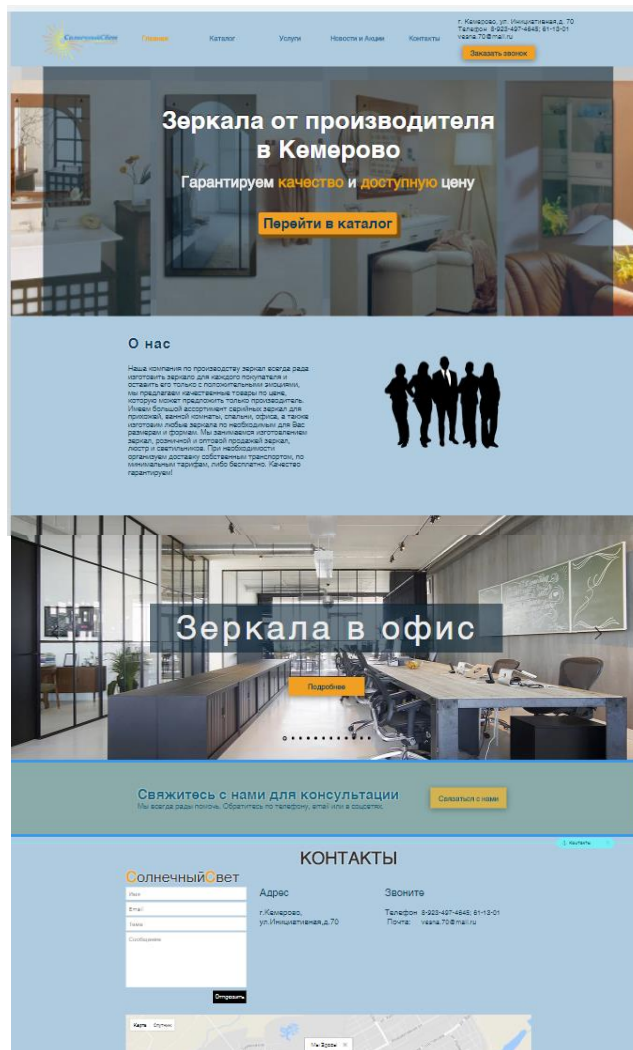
СолнечныйСвет

Главная Каталог Услуги Новости и Акции Контакты

г. Кемерово, ул. Инициативная,д. 70
Телефон: 8-923-497-4645; 61-12-01
vesna.70@mail.ru

Заказать звонок

Зеркала от производителя в Кемерово

Гарантируем качество и доступную цену

Перейти в каталог

О нас

Наша компания по производству зеркал всегда рада изготовить зеркало для каждого покупателя и оставить его только с положительными эмоциями, мы предлагаем качественные товары по цене, которую может предложить только производитель. Имеем большой ассортимент серийных зеркал для прихожей, ванной комнаты, спальни, офиса, а также изготовим любые зеркала по необходимым для Вас размерам и формам. Мы занимаемся изготовлением зеркал, розничной и оптовой продажей зеркал, люстр и светильников. При необходимости организуем доставку собственным транспортом, по минимальным тарифам, либо бесплатно. Качество гарантируем!

Зеркала в офис

Подробнее

Свяжитесь с нами для консультации

Мы всегда рады помочь. Обратитесь по телефону, email или в соцсетях.

Связаться с нами

КОНТАКТЫ

СолнечныйСвет

Имя
Email
Тема
Сообщение

Отправить

Адрес

г.Кемерово, ул.Инициативная,д.70

Звоните

Телефон: 8-923-497-4645; 61-12-01
Почта: vesna.70@mail.ru

Карта Спутник

Мы Здесь